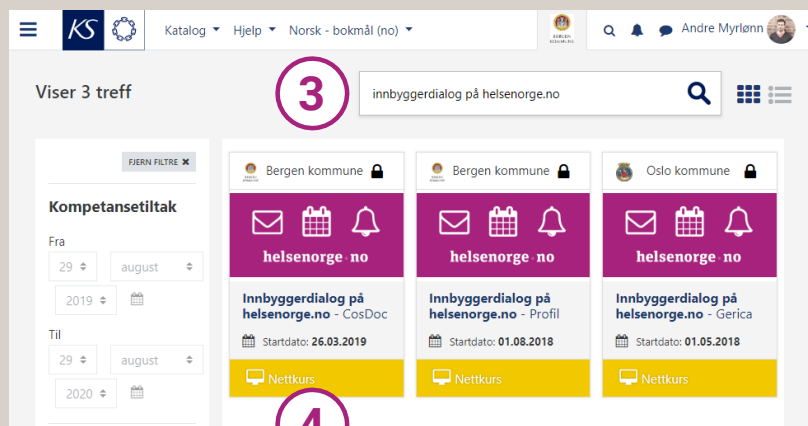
KS

Katalog ▾ Hjelp ▾ Norsk - bokmål (no) ▾

BERGEN KOMMUNE

Andre Myrlønn

Viser 3 treff

3

innbyggerdialog på helsenorge.no

FJERN FILTRE ✖

Kompetansetiltak

Fra

29

august

2019

Til

29

august

2020

Bergen kommune

helsenorge.no

Innbyggerdialog på helsenorge.no - CosDoc

Startdato: 26.03.2019

Nettkurs

Bergen kommune

helsenorge.no

Innbyggerdialog på helsenorge.no - Profil

Startdato: 01.08.2018

Nettkurs

Oslo kommune

helsenorge.no

Innbyggerdialog på helsenorge.no - Gerica

Startdato: 01.05.2018

Nettkurs

4